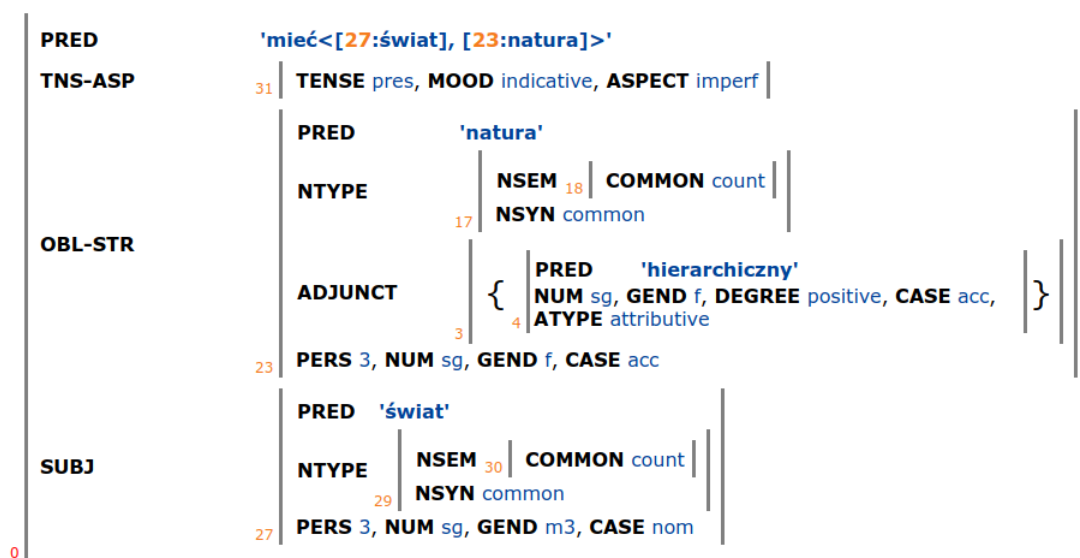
PRED 'mieć<[27:świat], [23:natura]>'
TNS-ASP 31 TENSE pres, MOOD indicative, ASPECT imperf
OBL-STR
PRED 'natura'
NTYPE 17 NSEM 18 COMMON count
NSYN common
ADJUNCT 3 { 4 PRED 'hierarchiczny'
NUM sg, GEND f, DEGREE positive, CASE acc,
ATYPE attributive }
23 PERS 3, NUM sg, GEND f, CASE acc
SUBJ
PRED 'świat'
NTYPE 29 NSEM 30 COMMON count
NSYN common
27 PERS 3, NUM sg, GEND m3, CASE nom
0